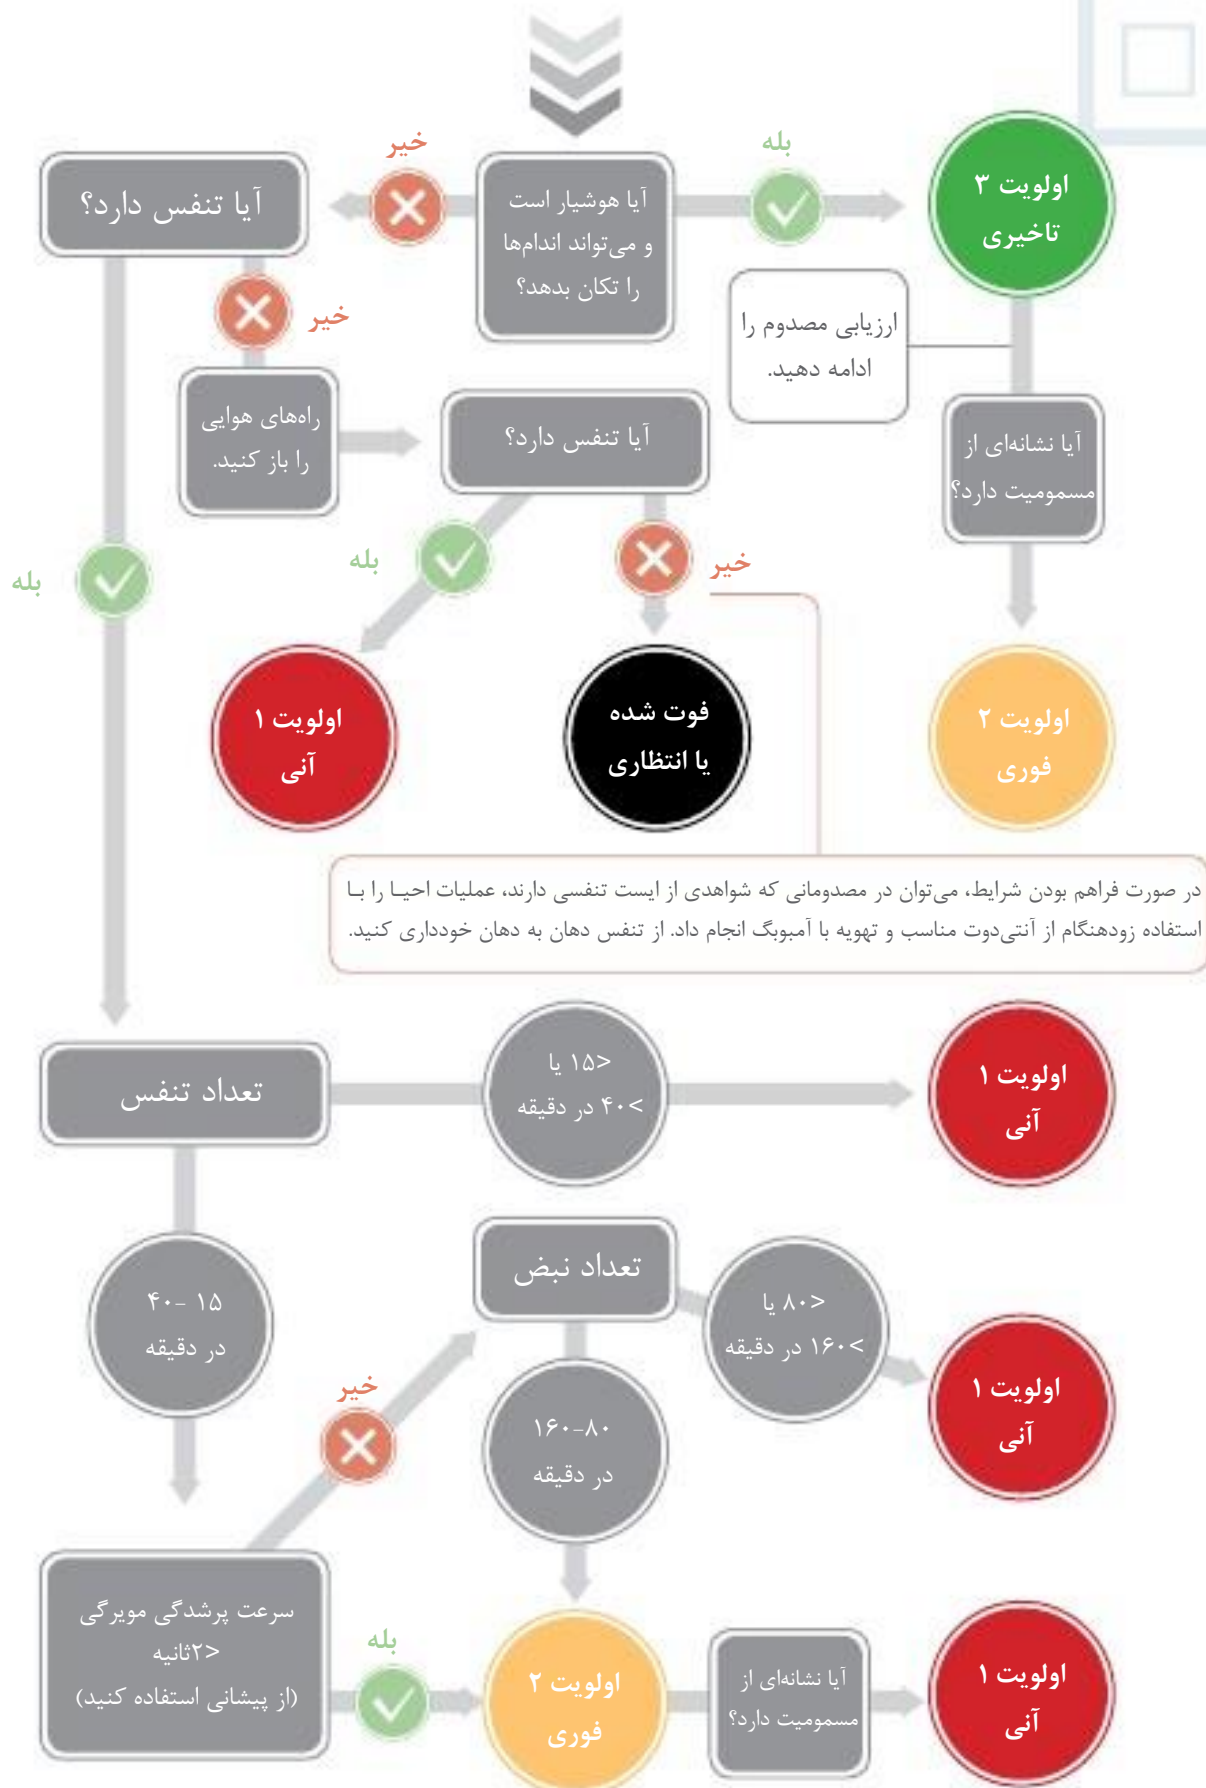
خیر

بله

آیا تنفس دارد؟

آیا هوشیار است و می‌تواند اندام‌ها را تکان بدهد؟

اولویت ۳ تاخیری

خیر

ارزیابی مصدوم را ادامه دهید.

راه‌های هوایی را باز کنید.

آیا تنفس دارد؟

آیا نشانه‌ای از مسمومیت دارد؟

بله

بله

خیر

اولویت ۱ آنی

فوت شده یا انتظاری

اولویت ۲ فوری

در صورت فراهم بودن شرایط، می‌توان در مصدومانی که شواهدی از ایست تنفسی دارند، عملیات احیـا را بـا استفاده زودهنگام از آنتی‌دوت مناسب و تهویه با آمبوبگ انجام داد. از تنفس دهان به دهان خودداری کنید.

تعداد تنفس

>۱۵ یا <۴۰ در دقیقه

اولویت ۱ آنی

۱۵ -۴۰ در دقیقه

تعداد نبض

>۸۰ یا <۱۶۰ در دقیقه

اولویت ۱ آنی

خیر

۸۰-۱۶۰ در دقیقه

سرعت پرشدگی مویرگی >۲ثانیه (از پیشانی استفاده کنید)

بله

اولویت ۲ فوری

آیا نشانه‌ای از مسمومیت دارد؟

اولویت ۱ آنی